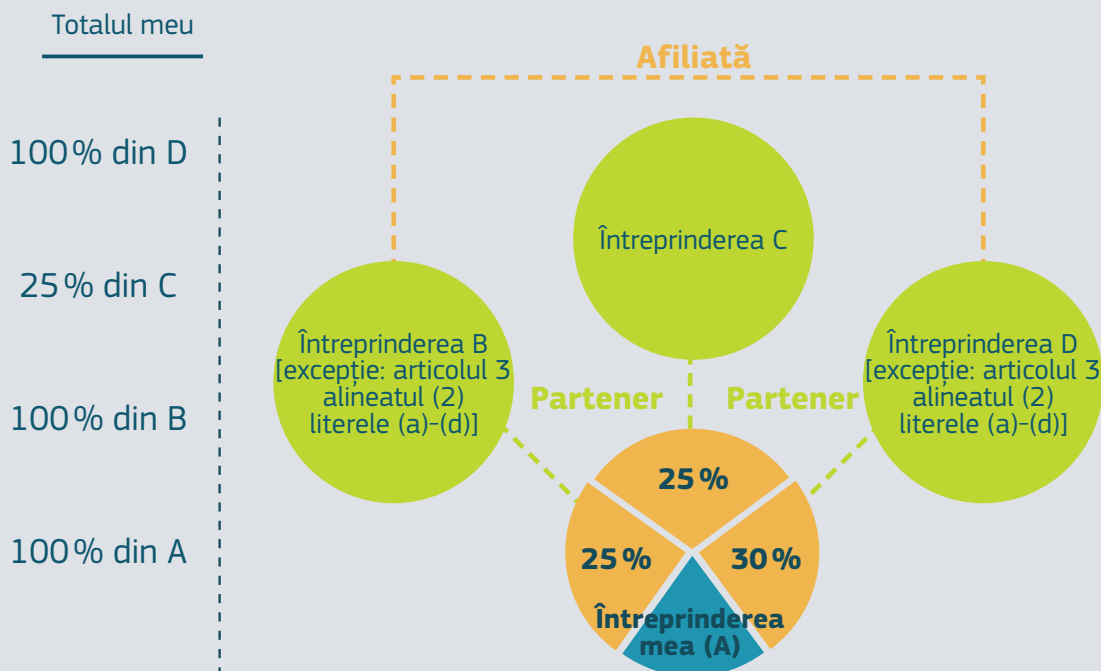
Totalul meu

100% din D

25% din C

100% din B

100% din A

Afiliată

Întreprinderea C

Întreprinderea B [excepție: articolul 3 alineatul (2) literele (a)-(d)]

Partener

Partener

Întreprinderea D [excepție: articolul 3 alineatul (2) literele (a)-(d)]

25%

25%

30%

Întreprinderea mea (A)